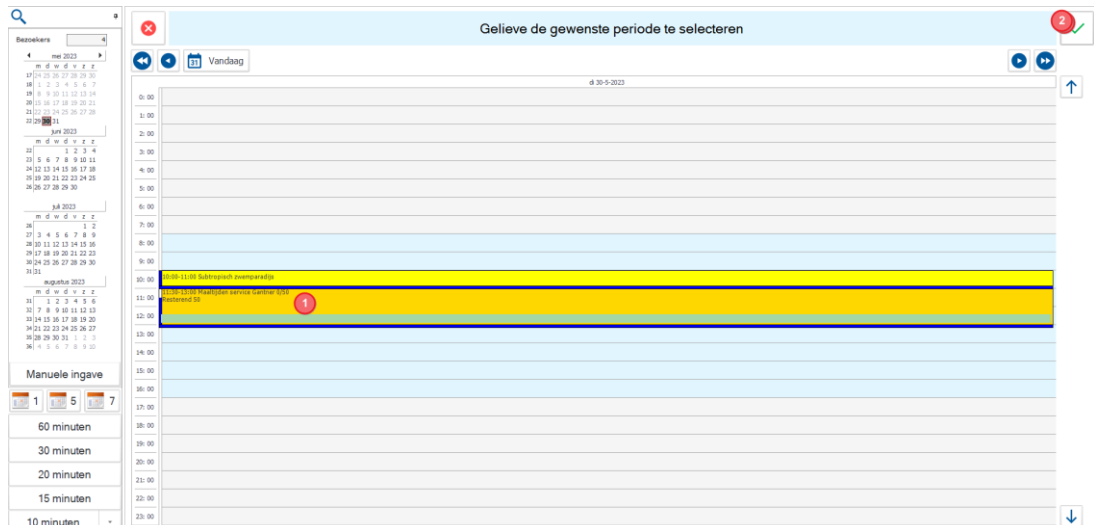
Bezoekers 4

mei 2023
m d w d v z z
17 24 25 26 27 28 29 30
18 1 2 3 4 5 6 7
19 8 9 10 11 12 13 14
20 15 16 17 18 19 20 21
21 22 23 24 25 26 27 28
22 29 30 31

juni 2023
m d w d v z z
22 1 2 3 4
23 5 6 7 8 9 10 11
24 12 13 14 15 16 17 18
25 19 20 21 22 23 24 25
26 26 27 28 29 30

juli 2023
m d w d v z z
26 1 2
27 3 4 5 6 7 8 9
28 10 11 12 13 14 15 16
29 17 18 19 20 21 22 23
30 24 25 26 27 28 29 30
31 31

augustus 2023
m d w d v z z
31 1 2 3 4 5 6
32 7 8 9 10 11 12 13
33 14 15 16 17 18 19 20
34 21 22 23 24 25 26 27
35 28 29 30 31 1 2 3
36 4 5 6 7 8 9 10

Manuele ingave

1 5 7

60 minuten
30 minuten
20 minuten
15 minuten
10 minuten

Gelieve de gewenste periode te selecteren

2

Vandaag

di 30-5-2023

0: 00
1: 00
2: 00
3: 00
4: 00
5: 00
6: 00
7: 00
8: 00
9: 00
10: 00
11: 00
12: 00
13: 00
14: 00
15: 00
16: 00
17: 00
18: 00
19: 00
20: 00
21: 00
22: 00
23: 00

10:00-11:00 Subtropisch zwemparadijs

11:30-13:00 Maaltijden service Gantner 0/50
Resterend 50

1